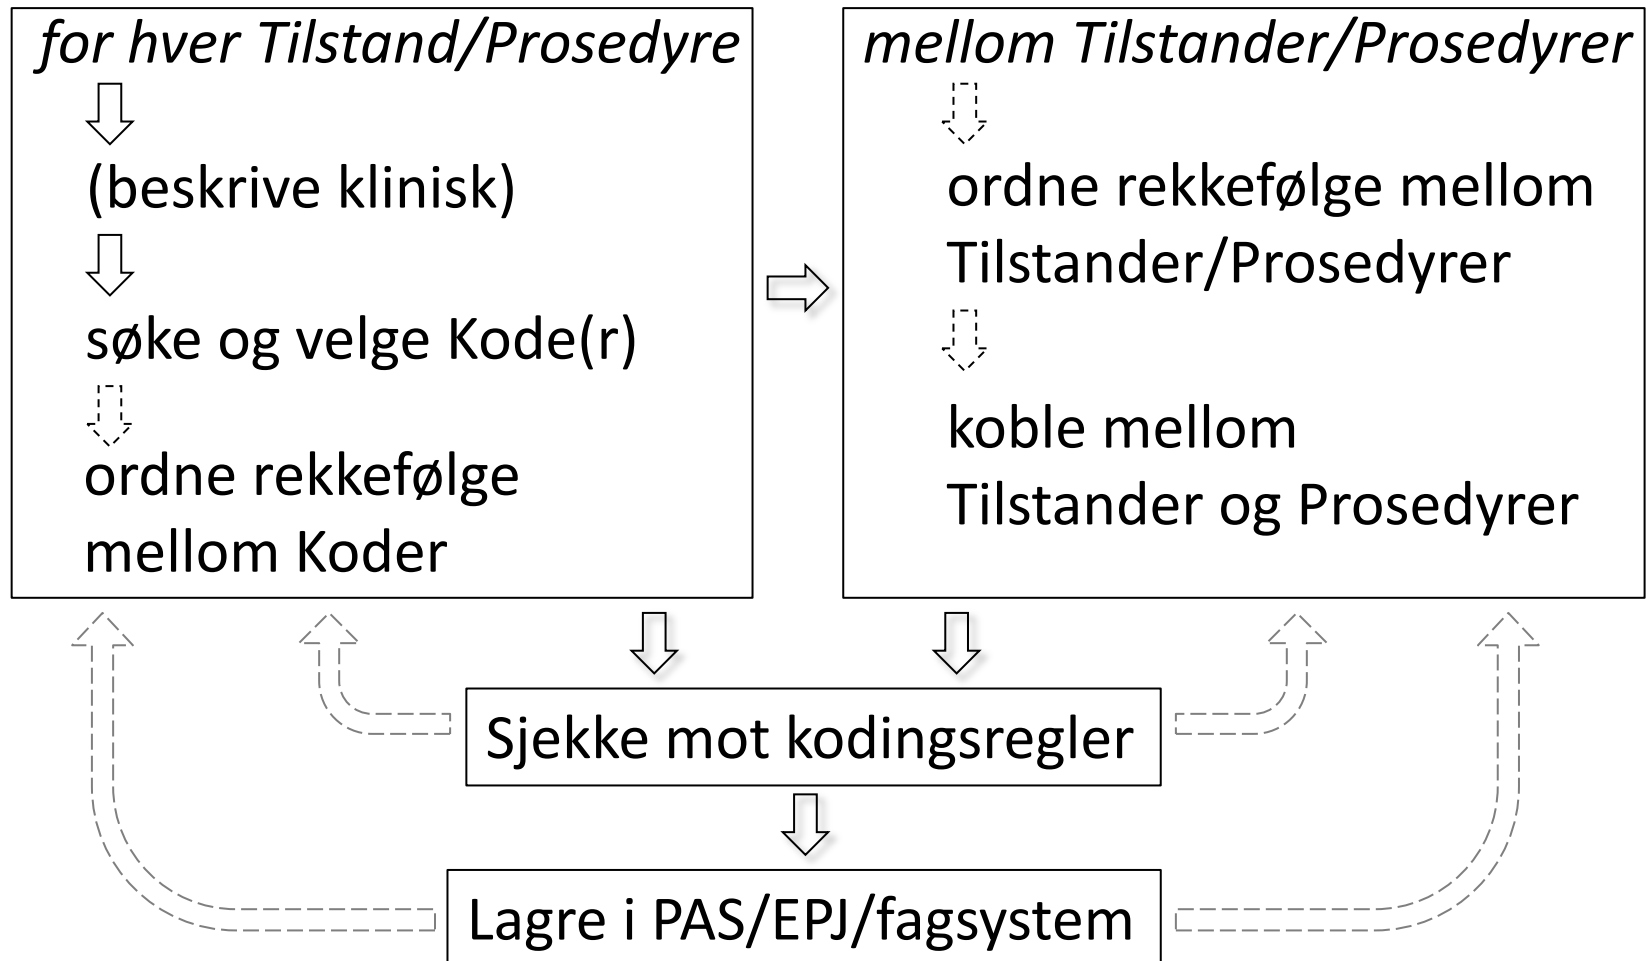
*for hver Tilstand/Prosedyre*

(beskrive klinisk)

søke og velge Kode(r)

ordne rekkefølge mellom Koder

*mellom Tilstander/Prosedyrer*

ordne rekkefølge mellom Tilstander/Prosedyrer

koble mellom Tilstander og Prosedyrer

Sjekke mot kodingsregler

Lagre i PAS/EPJ/fagsystem